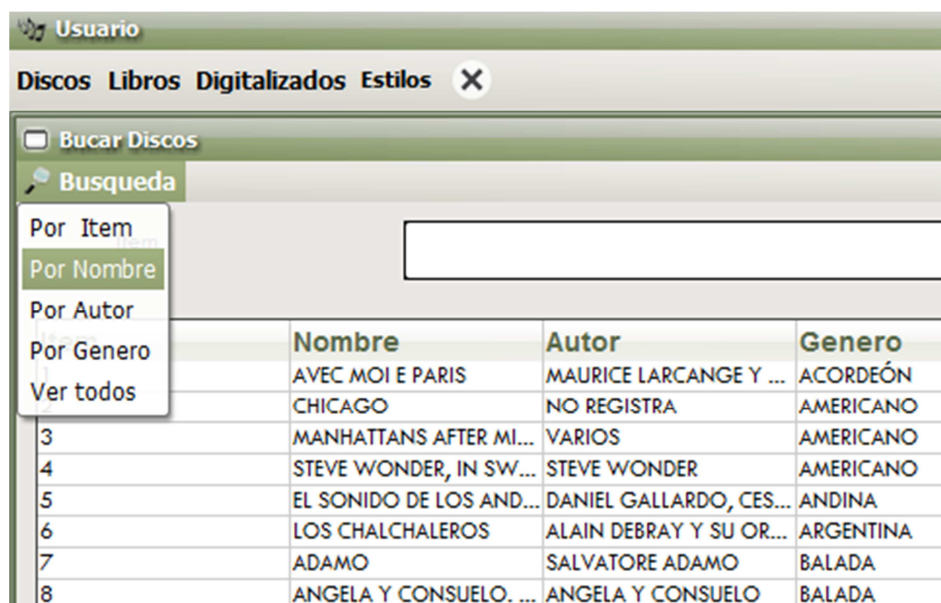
Usuario

Discos Libros Digitalizados Estilos ✕

Bucar Discos

Busqueda

Por Item
Por Nombre
Por Autor
Por Genero
Ver todos

| Item | Nombre | Autor | Genero |
|---|---|---|---|
| 1 | AVEC MOI E PARIS | MAURICE LARCANGE Y ... | ACORDEÓN |
| 2 | CHICAGO | NO REGISTRA | AMERICANO |
| 3 | MANHATTANS AFTER MI... | VARIOS | AMERICANO |
| 4 | STEVE WONDER, IN SW... | STEVE WONDER | AMERICANO |
| 5 | EL SONIDO DE LOS AND... | DANIEL GALLARDO, CES... | ANDINA |
| 6 | LOS CHALCHALEROS | ALAIN DEBRAY Y SU OR... | ARGENTINA |
| 7 | ADAMO | SALVATORE ADAMO | BALADA |
| 8 | ANGELA Y CONSUELO. ... | ANGELA Y CONSUELO | BALADA |